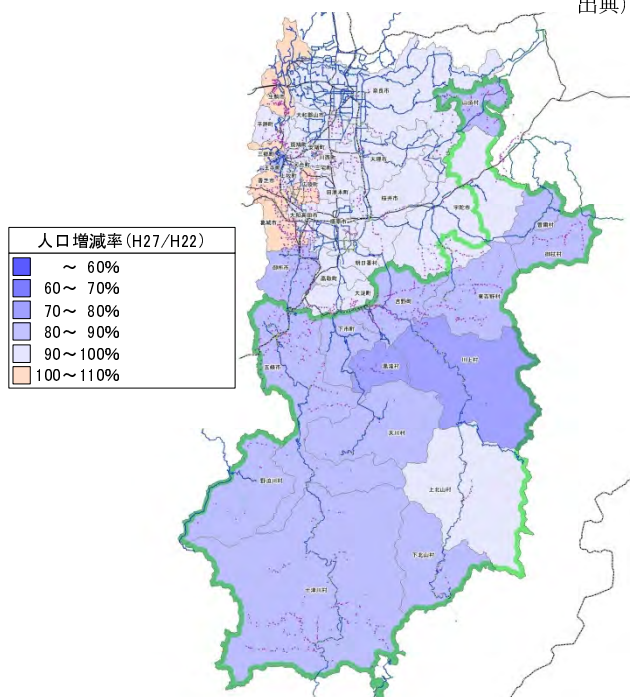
出典)

人口増減率(H27/H22)

～ 60%
60～ 70%
70～ 80%
80～ 90%
90～100%
100～110%

奈良市
山添村
大和郡山市
天理市
生駒市
平群町
三郷町
斑鳩町
安堵町
川西町
三宅町
田原本町
王寺町
上牧町
河合町
香芝市
広陵町
大和高田市
葛城市
橿原市
桜井市
宇陀市
曽爾村
御杖村
御所市
高取町
明日香村
大淀町
吉野町
東吉野村
下市町
川上村
黒滝村
五條市
天川村
野迫川村
上北山村
下北山村
十津川村